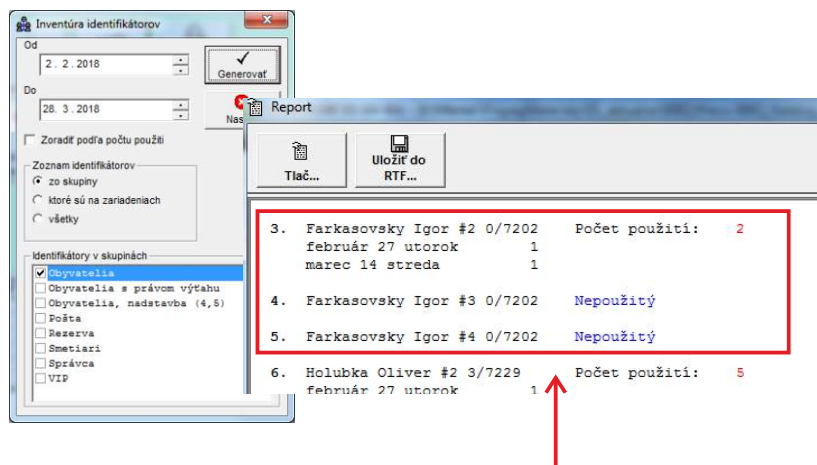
Inventúra identifikátorov

Od
2 . 2 . 2018

Do
28. 3 . 2018

Generovať

Nas

Zoradiť podľa počtu použití

Zoznam identifikátorov
zo skupiny
ktoré sú na zariadeniach
všetky

Identifikátory v skupinách
Obyvatelia
Obyvatelia s právom výťahu
Obyvatelia, nadstavba (4,5)
Pošta
Rezerva
Smetiari
Správca
VIP

Report

Tlač...

Uložiť do RTF...

3. Farkasovsky Igor #2 0/7202 Počet použití: 2
február 27 utorok 1
marec 14 streda 1

4. Farkasovsky Igor #3 0/7202 Nepoužitý

5. Farkasovsky Igor #4 0/7202 Nepoužitý

6. Holubka Oliver #2 3/7229 Počet použití: 5
február 27 utorok 1